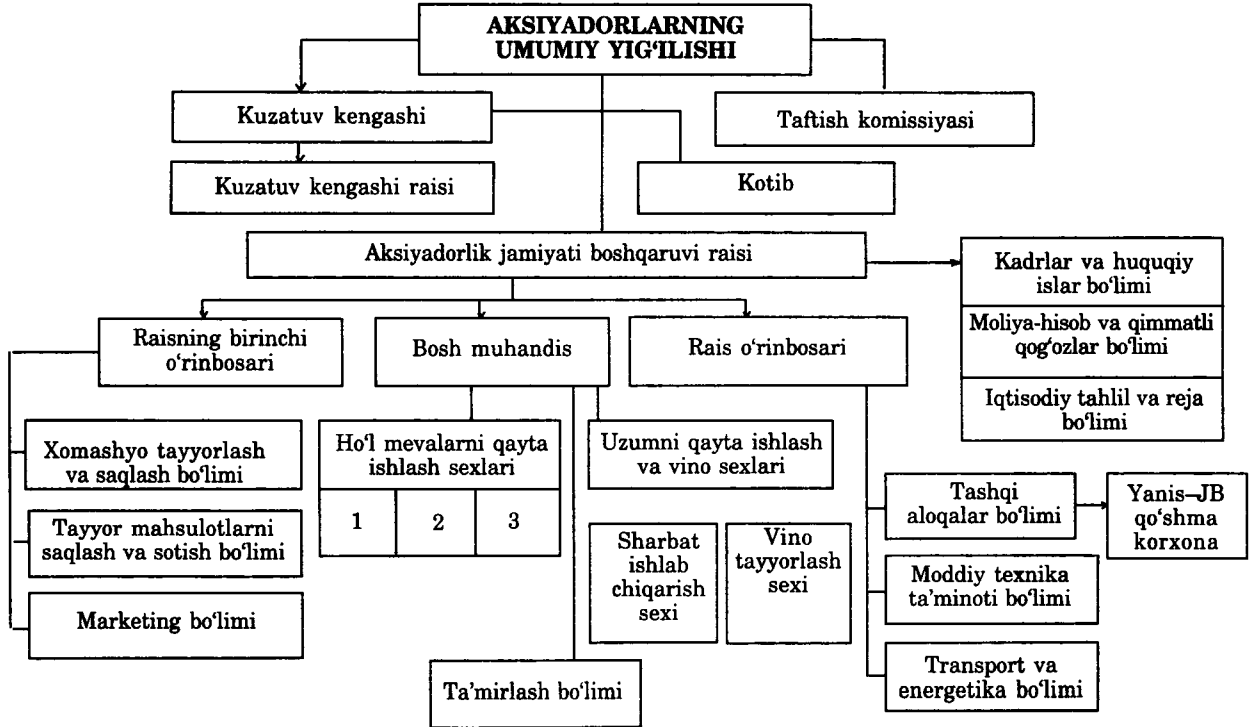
AKSIYADORLARNING UMUMIY YIG'ILISHI

Kuzatuv kengashi

Taftish komissiyasi

Kuzatuv kengashi raisi

Kotib

Aksiyadorlik jamiyati boshqaruvi raisi

Kadrlar va huquqiy islar bo'limi

Moliya-hisob va qimmatli qog'ozlar bo'limi

Iqtisodiy tahlil va reja bo'limi

Raisning birinchi o'rinbosari

Bosh muhandis

Rais o'rinbosari

Xomashyo tayyorlash va saqlash bo'limi

Tayyor mahsulotlarni saqlash va sotish bo'limi

Marketing bo'limi

Ho'l mevalarni qayta ishlash sexlari

| 1 | 2 | 3 |
|---|---|---|

Uzumni qayta ishlash va vino sexlari

Sharbat ishlab chiqarish sexi

Vino tayyorlash sexi

Tashqi aloqalar bo'limi

Yanis–JB qo'shma korxona

Moddiy texnika ta'minoti bo'limi

Transport va energetika bo'limi

Ta'mirlash bo'limi